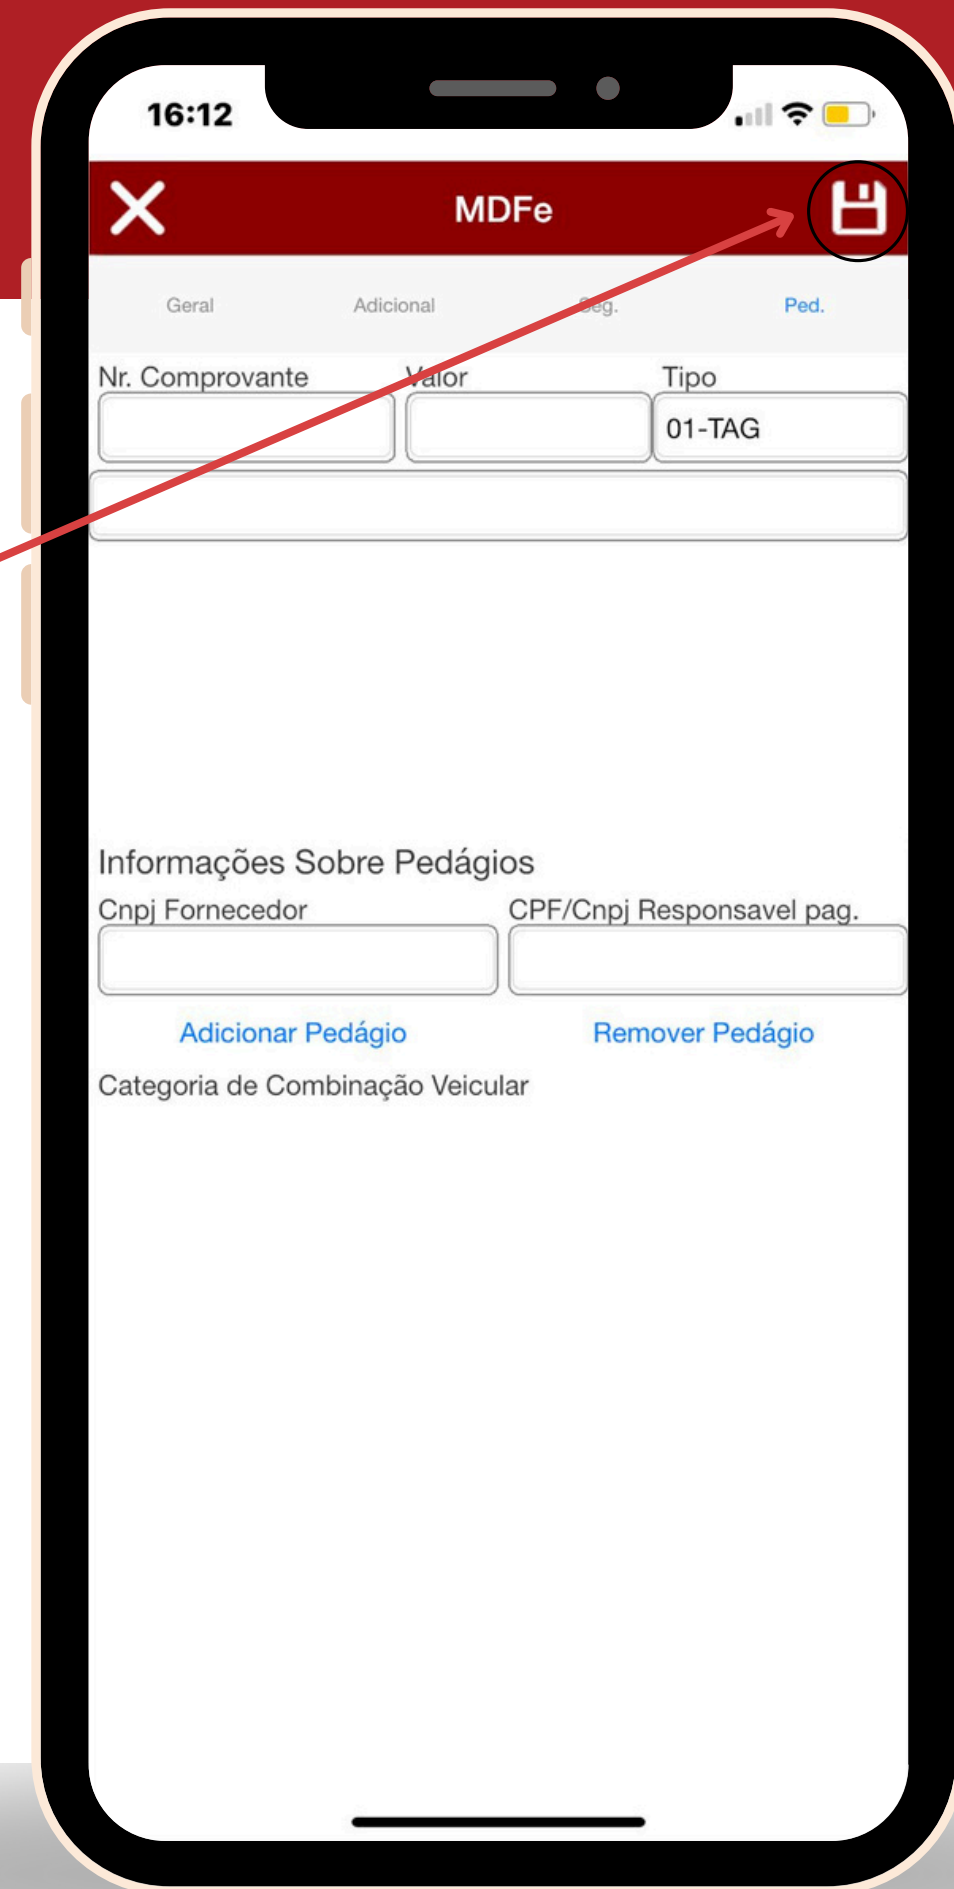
16:12

MDFe

Geral Adicional Seg. Ped.

Nr. Comprovante Valor Tipo

01-TAG

Informações Sobre Pedágios

Cnpj Fornecedor CPF/Cnpj Responsavel pag.

Adicionar Pedágio Remover Pedágio

Categoria de Combinação Veicular